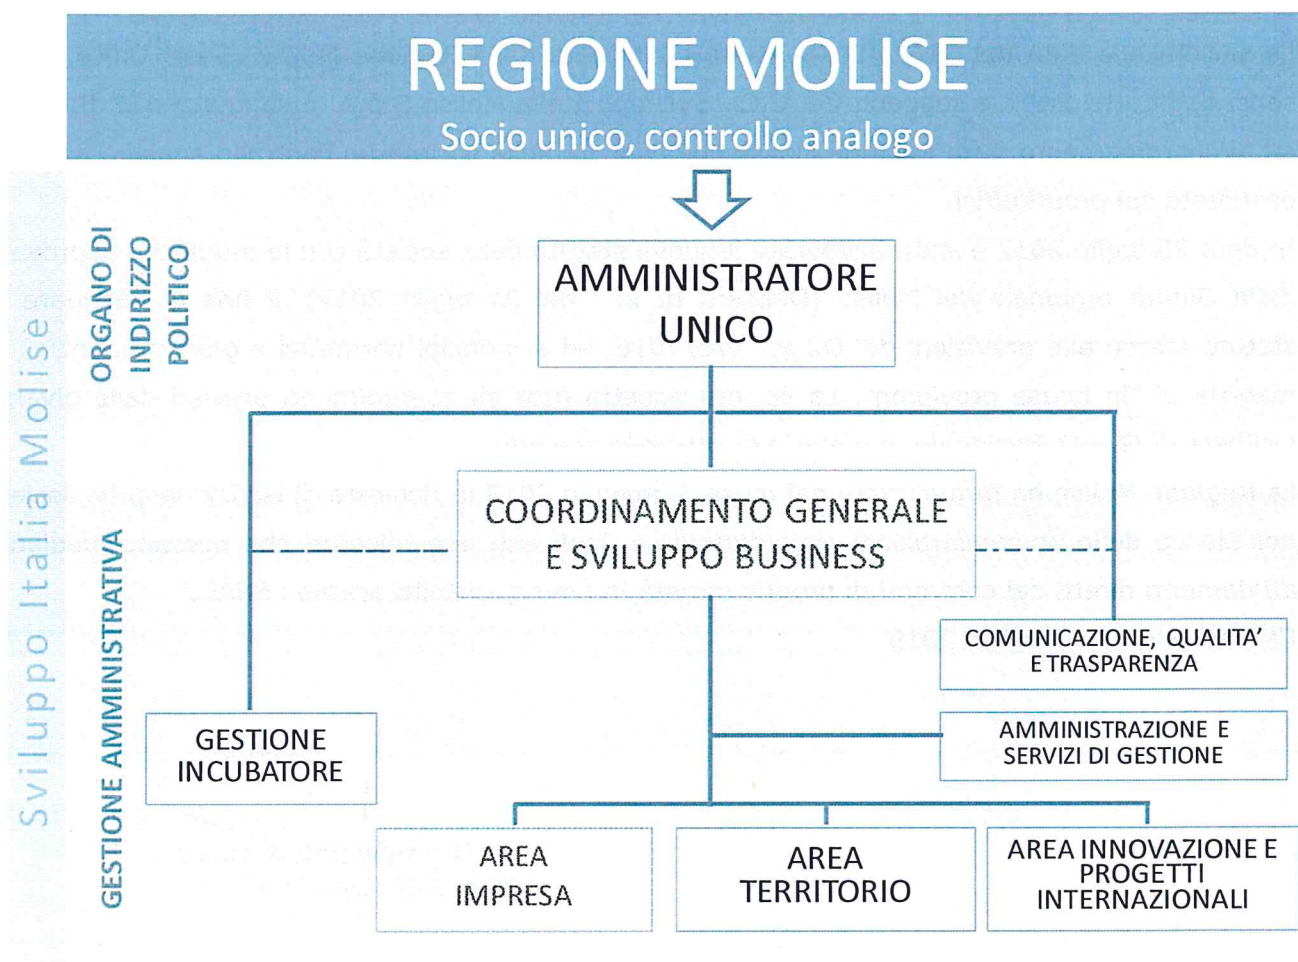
REGIONE MOLISE
Socio unico, controllo analogo

Sviluppo Italia Molise

ORGANO DI INDIRIZZO POLITICO

AMMINISTRATORE UNICO

GESTIONE AMMINISTRATIVA

COORDINAMENTO GENERALE E SVILUPPO BUSINESS

COMUNICAZIONE, QUALITA' E TRASPARENZA

GESTIONE INCUBATORE

AMMINISTRAZIONE E SERVIZI DI GESTIONE

AREA IMPRESA

AREA TERRITORIO

AREA INNOVAZIONE E PROGETTI INTERNAZIONALI